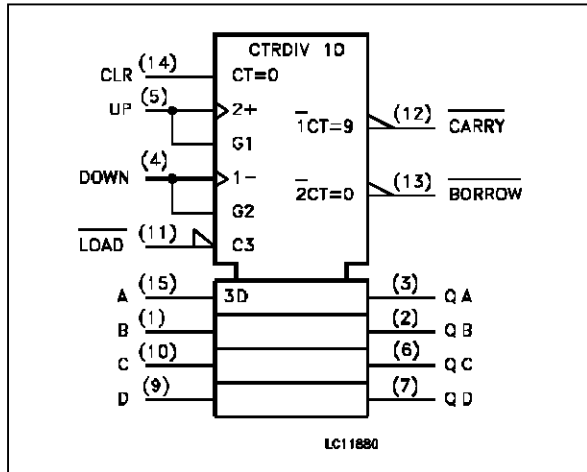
CTRDIV 10

CLR (14) CT=0

UP (5) 2+

G1

DOWN (4) 1−

G2

$\overline{LOAD}$ (11) C3

$\overline{1}$CT=9 (12) $\overline{CARRY}$

$\overline{2}$CT=0 (13) $\overline{BORROW}$

A (15) 3D (3) Q A

B (1) (2) Q B

C (10) (6) Q C

D (9) (7) Q D

LC11880